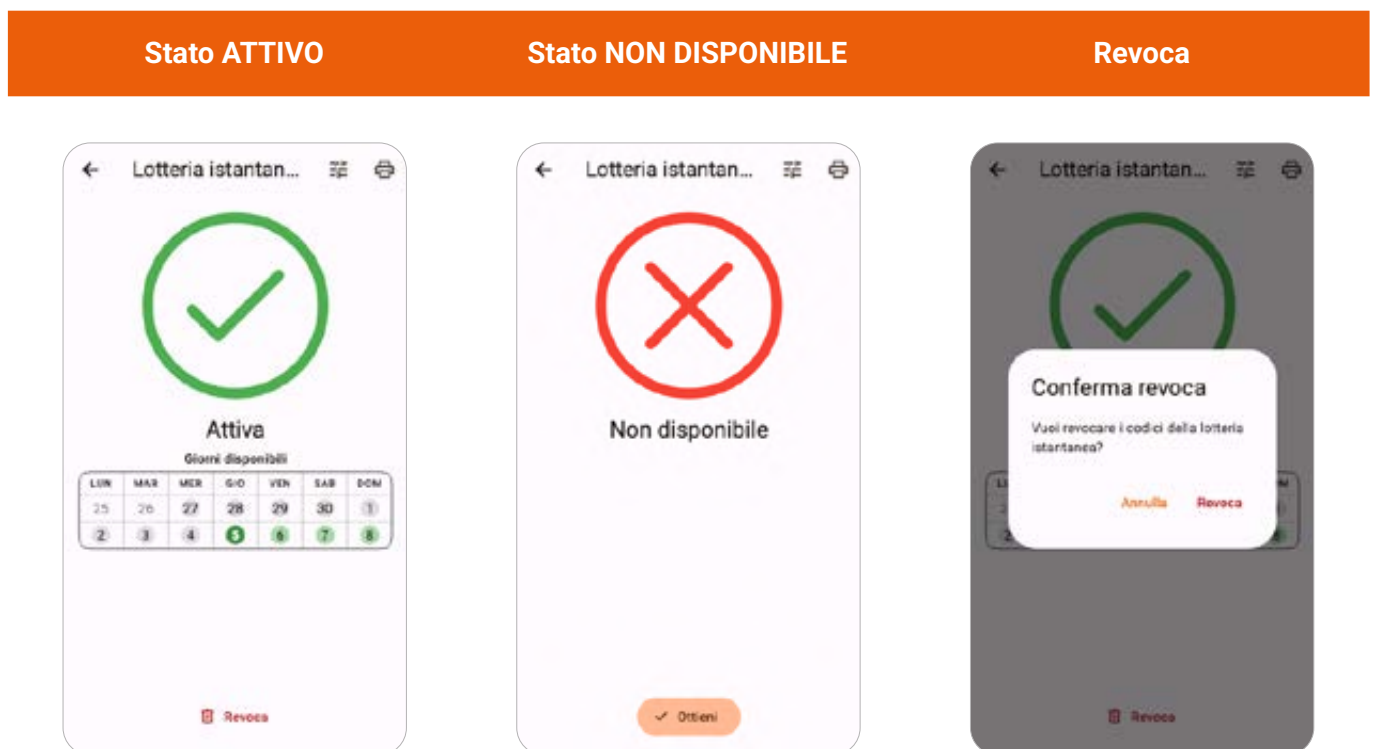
Stato ATTIVO

Stato NON DISPONIBILE

Revoca

Lotteria istantan...

Attiva

Giorni disponibili

| LUN | MAR | MER | GIO | VEN | SAB | DOM |
|---|---|---|---|---|---|---|
| 25 | 26 | 27 | 28 | 29 | 30 | 1 |
| 2 | 3 | 4 | 5 | 6 | 7 | 8 |

Revoca

Lotteria istantan...

Non disponibile

Ottieni

Lotteria istantan...

Conferma revoca

Vuoi revocare i codici della lotteria istantanea?

Annulla Revoca

Revoca